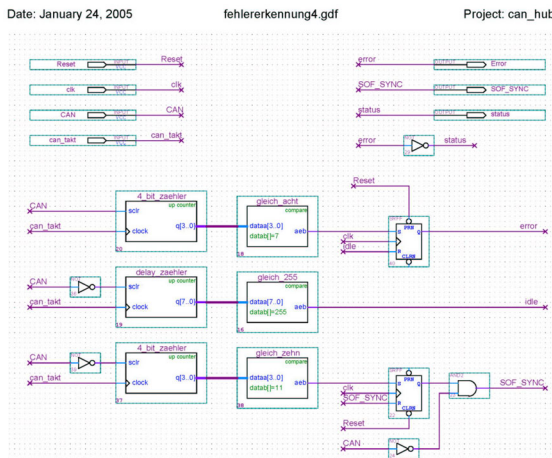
Date: January 24, 2005

fehlererkennung4.gdf

Project: can_hub

Reset
INPUT
Reset

clk
INPUT
clk

CAN
INPUT
CAN

can_takt
INPUT
can_takt

error
OUTPUT
Error

SOF_SYNC
OUTPUT
SOF_SYNC

status
OUTPUT
status

error
NOT
status

Reset

4_bit_zaehler
up counter
sclr
clock
q[3..0]

CAN
can_takt

gleich_acht
compare
dataa[3..0]
datab[]=7
aeb

DFF
PRN
D
Q
CLRN

clk
idle

error

CAN
NOT

delay_zaehler
up counter
sclr
clock
q[7..0]

can_takt

gleich_255
compare
dataa[7..0]
datab[]=255
aeb

idle

CAN
NOT

4_bit_zaehler
up counter
sclr
clock
q[3..0]

can_takt

gleich_zehn
compare
dataa[3..0]
datab[]=11
aeb

DFF
PRN
D
Q
CLRN

clk
SOF_SYNC

AND2

SOF_SYNC

Reset

CAN
NOT